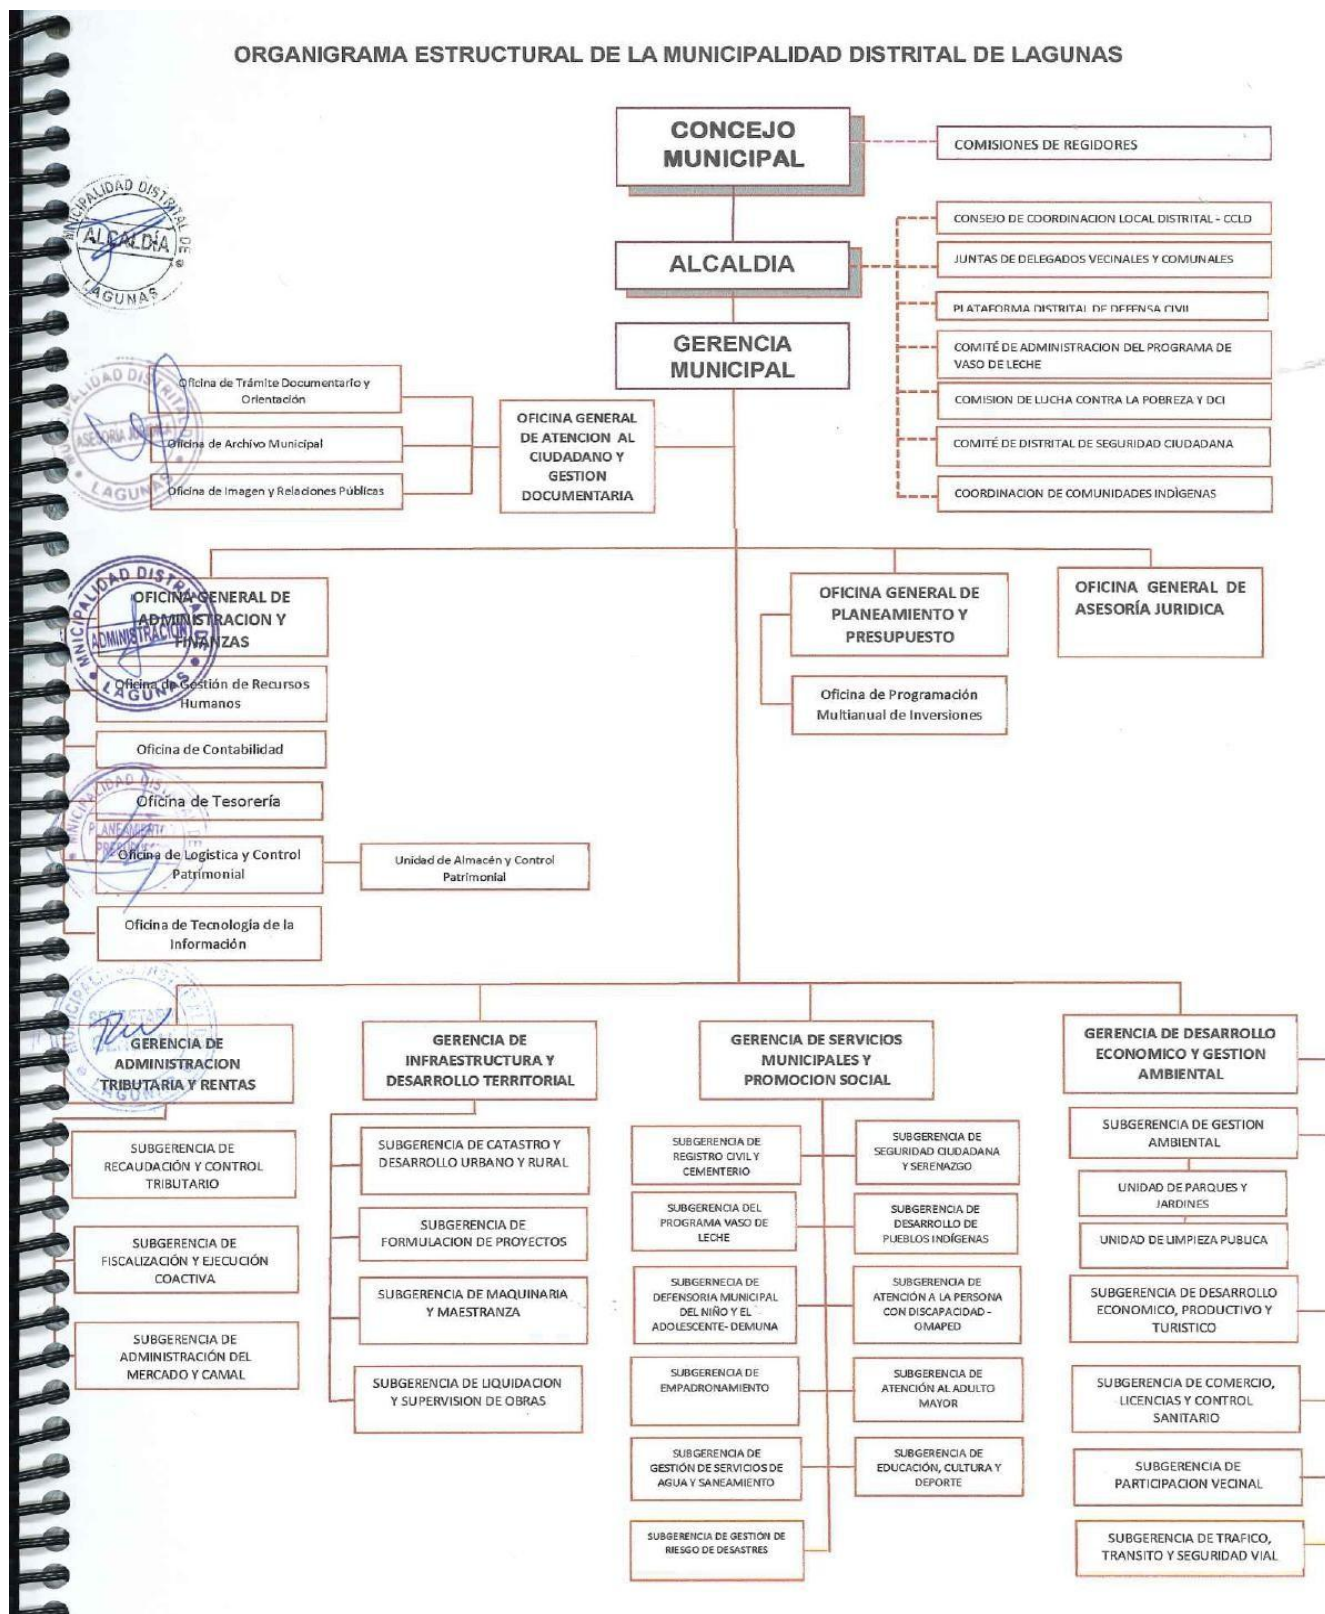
ORGANIGRAMA ESTRUCTURAL DE LA MUNICIPALIDAD DISTRITAL DE LAGUNAS

CONCEJO MUNICIPAL

COMISIONES DE REGIDORES

ALCALDIA

CONSEJO DE COORDINACION LOCAL DISTRITAL - CCLD

JUNTAS DE DELEGADOS VECINALES Y COMUNALES

PLATAFORMA DISTRITAL DE DEFENSA CIVIL

COMITÉ DE ADMINISTRACION DEL PROGRAMA DE VASO DE LECHE

COMISION DE LUCHA CONTRA LA POBREZA Y DCI

COMITÉ DE DISTRITAL DE SEGURIDAD CIUDADANA

COORDINACION DE COMUNIDADES INDÌGENAS

GERENCIA MUNICIPAL

MUNICIPALIDAD DISTRITAL DE LAGUNAS ALCALDIA

Oficina de Trámite Documentario y Orientación

Oficina de Archivo Municipal

Oficina de Imagen y Relaciones Públicas

OFICINA GENERAL DE ATENCION AL CIUDADANO Y GESTION DOCUMENTARIA

OFICINA GENERAL DE ADMINISTRACION Y FINANZAS

Oficina de Gestión de Recursos Humanos

Oficina de Contabilidad

Oficina de Tesorería

Oficina de Logística y Control Patrimonial

Unidad de Almacén y Control Patrimonial

Oficina de Tecnología de la Información

OFICINA GENERAL DE PLANEAMIENTO Y PRESUPUESTO

Oficina de Programación Multianual de Inversiones

OFICINA GENERAL DE ASESORÍA JURIDICA

GERENCIA DE ADMINISTRACION TRIBUTARIA Y RENTAS

SUBGERENCIA DE RECAUDACIÓN Y CONTROL TRIBUTARIO

SUBGERENCIA DE FISCALIZACIÓN Y EJECUCIÓN COACTIVA

SUBGERENCIA DE ADMINISTRACIÓN DEL MERCADO Y CAMAL

GERENCIA DE INFRAESTRUCTURA Y DESARROLLO TERRITORIAL

SUBGERENCIA DE CATASTRO Y DESARROLLO URBANO Y RURAL

SUBGERENCIA DE FORMULACION DE PROYECTOS

SUBGERENCIA DE MAQUINARIA Y MAESTRANZA

SUBGERENCIA DE LIQUIDACION Y SUPERVISION DE OBRAS

GERENCIA DE SERVICIOS MUNICIPALES Y PROMOCION SOCIAL

SUBGERENCIA DE REGISTRO CIVIL Y CEMENTERIO

SUBGERENCIA DEL PROGRAMA VASO DE LECHE

SUBGERNECIA DE DEFENSORIA MUNICIPAL DEL NIÑO Y EL ADOLESCENTE- DEMUNA

SUBGERENCIA DE EMPADRONAMIENTO

SUBGERENCIA DE GESTIÓN DE SERVICIOS DE AGUA Y SANEAMIENTO

SUBGERENCIA DE GESTIÓN DE RIESGO DE DESASTRES

SUBGERENCIA DE SEGURIDAD CIUDADANA Y SERENAZGO

SUBGERENCIA DE DESARROLLO DE PUEBLOS INDÍGENAS

SUBGERENCIA DE ATENCIÓN A LA PERSONA CON DISCAPACIDAD - OMAPED

SUBGERENCIA DE ATENCIÓN AL ADULTO MAYOR

SUBGERENCIA DE EDUCACIÓN, CULTURA Y DEPORTE

GERENCIA DE DESARROLLO ECONOMICO Y GESTION AMBIENTAL

SUBGERENCIA DE GESTION AMBIENTAL

UNIDAD DE PARQUES Y JARDINES

UNIDAD DE LIMPIEZA PUBLICA

SUBGERENCIA DE DESARROLLO ECONOMICO, PRODUCTIVO Y TURISTICO

SUBGERENCIA DE COMERCIO, LICENCIAS Y CONTROL SANITARIO

SUBGERENCIA DE PARTICIPACION VECINAL

SUBGERENCIA DE TRAFICO, TRANSITO Y SEGURIDAD VIAL